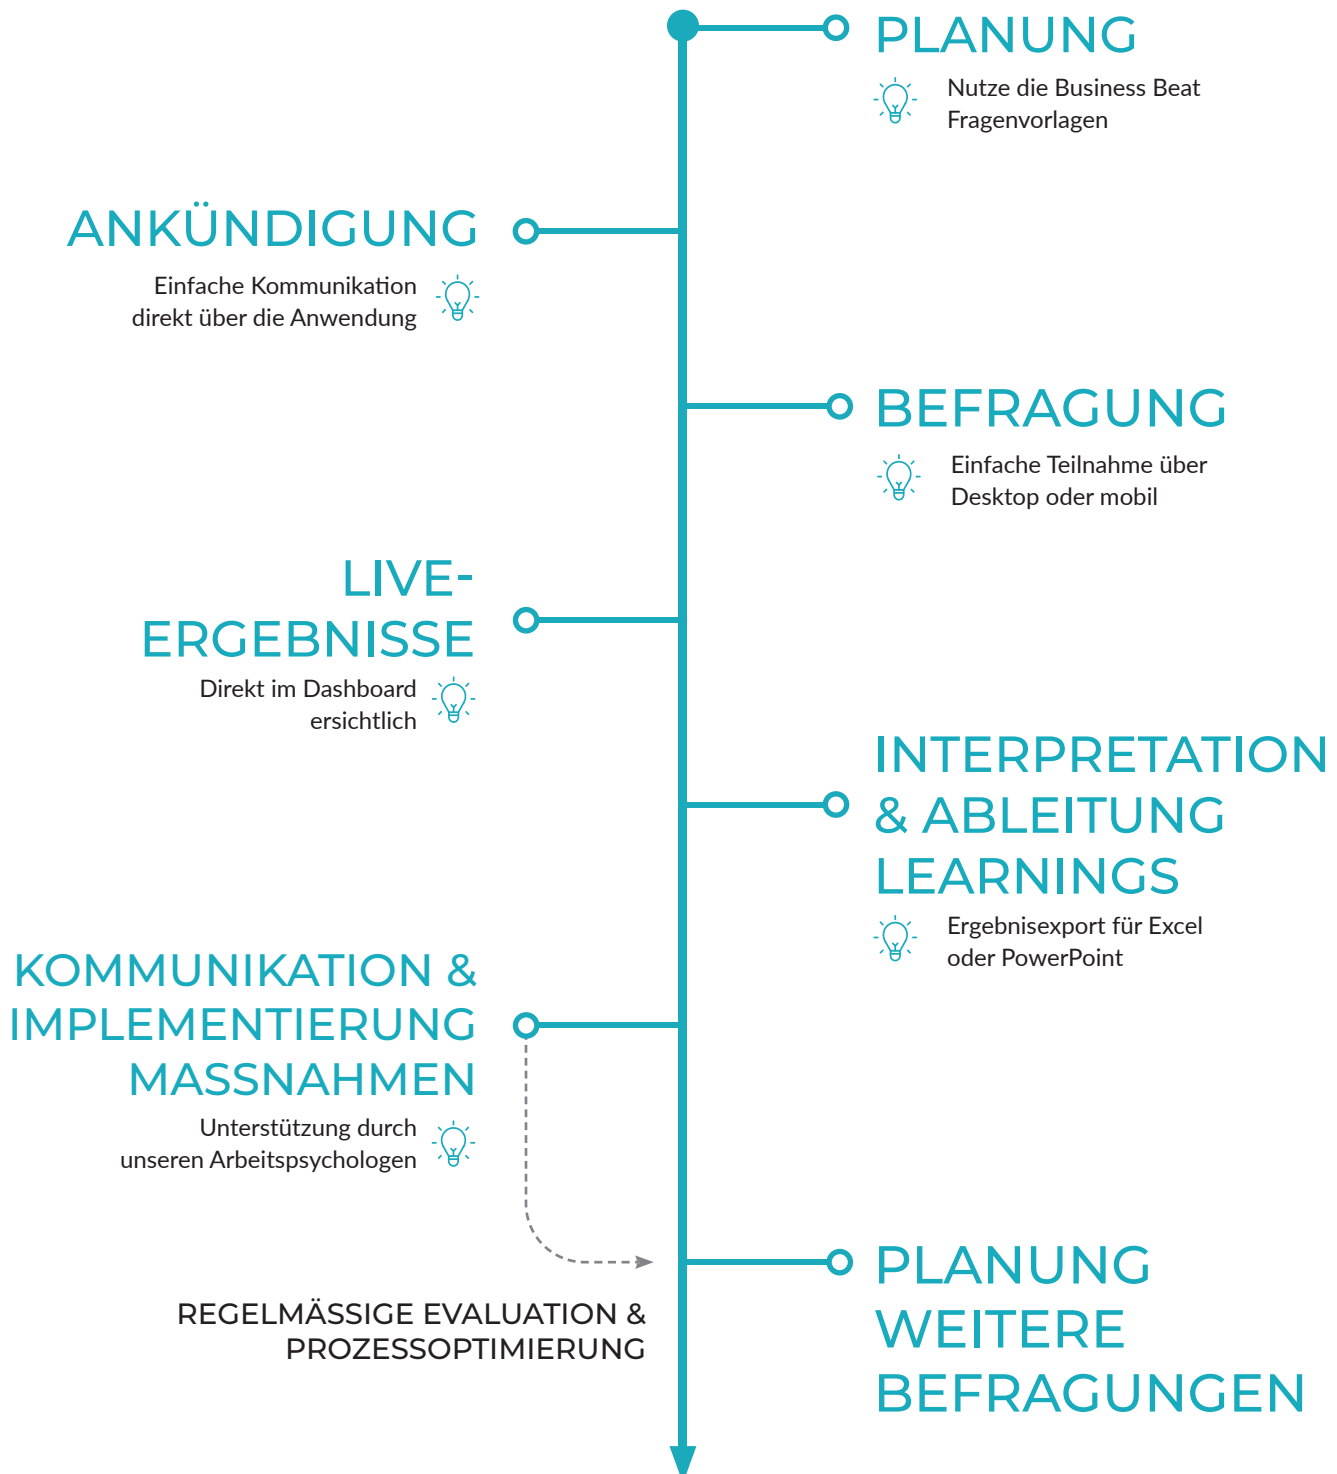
PLANUNG

Nutze die Business Beat Fragenvorlagen

ANKÜNDIGUNG

Einfache Kommunikation direkt über die Anwendung

BEFRAGUNG

Einfache Teilnahme über Desktop oder mobil

LIVE-ERGEBNISSE

Direkt im Dashboard ersichtlich

INTERPRETATION & ABLEITUNG LEARNINGS

Ergebnisexport für Excel oder PowerPoint

KOMMUNIKATION & IMPLEMENTIERUNG MASSNAHMEN

Unterstützung durch unseren Arbeitspsychologen

REGELMÄSSIGE EVALUATION & PROZESSOPTIMIERUNG

PLANUNG WEITERE BEFRAGUNGEN